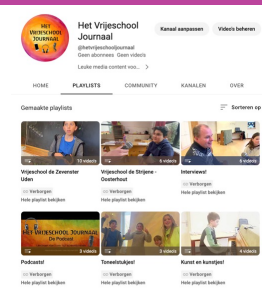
HET VRIJESCHOOL JOURNAAL

Het Vrijeschool Journaal

@hetvrijeschooljournaal

Geen abonnees Geen video's

Leuke media content voo... >

Kanaal aanpassen

Video's beheren

HOME

PLAYLISTS

COMMUNITY

KANALEN

OVER

Gemaakte playlists

Sorteren op

10 video's

Vrijeschool de Zevenster Uden

Verborgen

Hele playlist bekijken

6 video's

Vrijeschool de Strijene - Oosterhout

Hele playlist bekijken

8 video's

Interviews!

Verborgen

Hele playlist bekijken

HET VRIJESCHOOL JOURNAAL De Podcast

3 video's

Podcasts!

Verborgen

Hele playlist bekijken

3 video's

Toneelstukjes!

Verborgen

Hele playlist bekijken

4 video's

Kunst en kunstjes!

Verborgen

Hele playlist bekijken